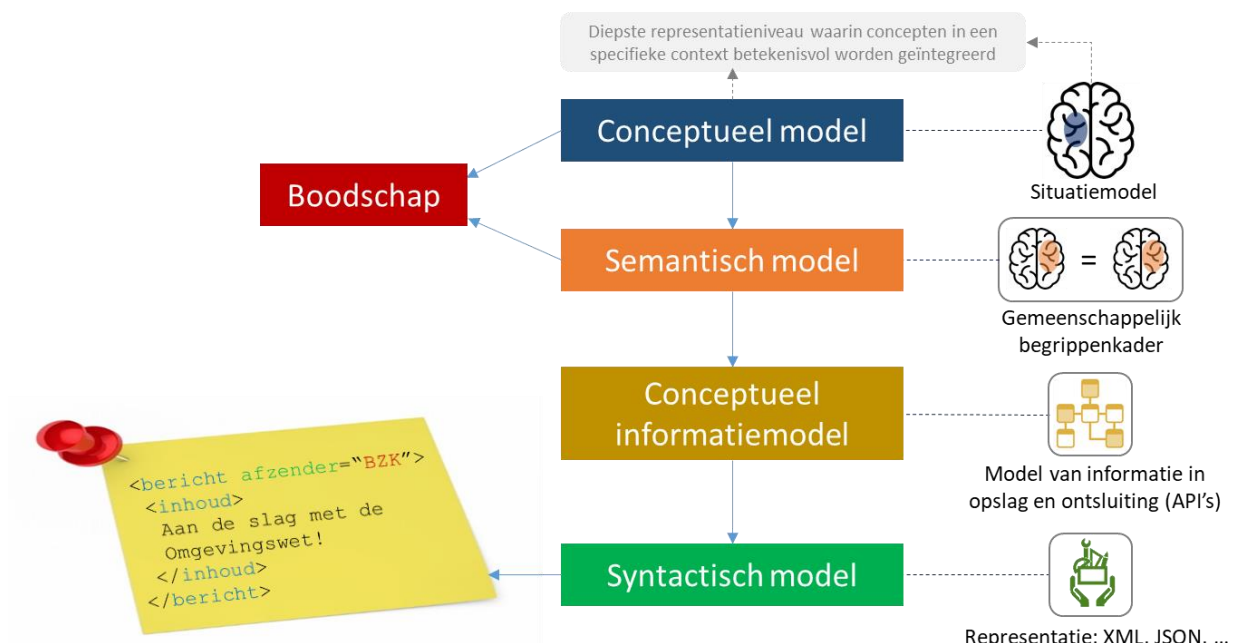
Diepste representatieniveau waarin concepten in een specifieke context betekenisvol worden geïntegreerd

Conceptueel model

Boodschap

Situatiemodel

Semantisch model

=

Gemeenschappelijk begrippenkader

Conceptueel informatiemodel

Model van informatie in opslag en ontsluiting (API's)

<bericht afzender="BZK">
<inhoud>
Aan de slag met de Omgevingswet!
</inhoud>
</bericht>

Syntactisch model

Representatie: XML, JSON, ...